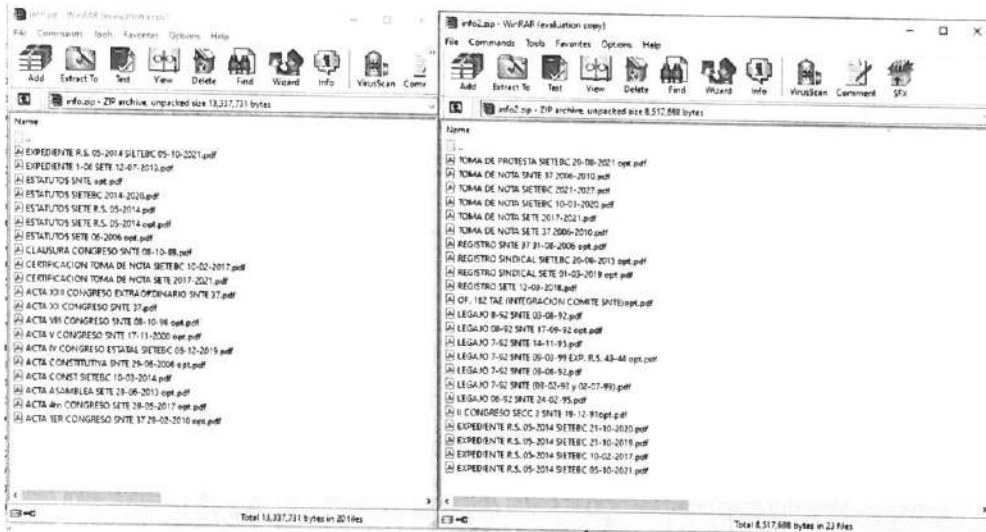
info.zip - WinRAR (evaluation copy)
File Commands Tools Favorites Options Help
Add Extract To Test View Delete Find Wizard Info VirusScan Comm
info.zip - ZIP archive, unpacked size 13,337,731 bytes
Name
..
EXPEDIENTE R.S. 05-2014 SIETEBC 05-10-2021.pdf
EXPEDIENTE 1-06 SETE 12-07-2013.pdf
ESTATUTOS SNTE opt.pdf
ESTATUTOS SIETE 2014-2020.pdf
ESTATUTOS SIETE R.S. 05-2014.pdf
ESTATUTOS SIETE R.S. 05-2014 opt.pdf
ESTATUTOS SETE 06-2006 opt.pdf
CLAUSURA CONGRESO SNTE 08-10-88.pdf
CERTIFICACION TOMA DE NOTA SIETEBC 10-02-2017.pdf
CERTIFICACION TOMA DE NOTA SETE 2017-2021.pdf
ACTA XXII CONGRESO EXTRAORDINARIO SNTE 37.pdf
ACTA XX CONGRESO SNTE 37.pdf
ACTA VIII CONGRESO SNTE 08-10-98 opt.pdf
ACTA V CONGRESO SNTE 17-11-2000 opt.pdf
ACTA IV CONGRESO ESTATAL SIETEBC 03-12-2019.pdf
ACTA CONSTITUTIVA SNTE 29-06-2006 opt.pdf
ACTA CONST SIETEBC 10-03-2014.pdf
ACTA ASAMBLEA SETE 28-06-2013 opt.pdf
ACTA 4to CONGRESO SETE 28-05-2017 opt.pdf
ACTA 1ER CONGRESO SNTE 37 29-02-2010 opt.pdf
Total 13,337,731 bytes in 20 files

info2.zip - WinRAR (evaluation copy)
File Commands Tools Favorites Options Help
Add Extract To Test View Delete Find Wizard Info VirusScan Comment SFX
info2.zip - ZIP archive, unpacked size 8,517,688 bytes
Name
..
TOMA DE PROTESTA SIETEBC 20-08-2021 opt.pdf
TOMA DE NOTA SNTE 37 2006-2010.pdf
TOMA DE NOTA SIETEBC 2021-2027.pdf
TOMA DE NOTA SIETEBC 10-03-2020.pdf
TOMA DE NOTA SETE 2017-2021.pdf
TOMA DE NOTA SETE 37 2006-2010.pdf
REGISTRO SNTE 37 31-08-2006 opt.pdf
REGISTRO SINDICAL SIETEBC 20-06-2013 opt.pdf
REGISTRO SINDICAL SETE 01-03-2019 opt.pdf
REGISTRO SETE 12-08-2018.pdf
OF. 182 TAE (INTEGRACION COMITE SNTE) opt.pdf
LEGAJO 8-92 SNTE 03-08-92.pdf
LEGAJO 08-92 SNTE 17-09-92 opt.pdf
LEGAJO 7-92 SNTE 14-11-93.pdf
LEGAJO 7-92 SNTE 09-03-99 EXP. R.S. 43-44 opt.pdf
LEGAJO 7-92 SNTE 08-08-92.pdf
LEGAJO 7-92 SNTE (08-02-93 y 02-07-99).pdf
LEGAJO 06-92 SNTE 24-02-95.pdf
II CONGRESO SECC 2 SNTE 18-12-91opt.pdf
EXPEDIENTE R.S. 05-2014 SIETEBC 21-10-2020.pdf
EXPEDIENTE R.S. 05-2014 SIETEBC 21-10-2019.pdf
EXPEDIENTE R.S. 05-2014 SIETEBC 10-02-2017.pdf
EXPEDIENTE R.S. 05-2014 SIETEBC 05-10-2021.pdf
Total 8,517,688 bytes in 23 files